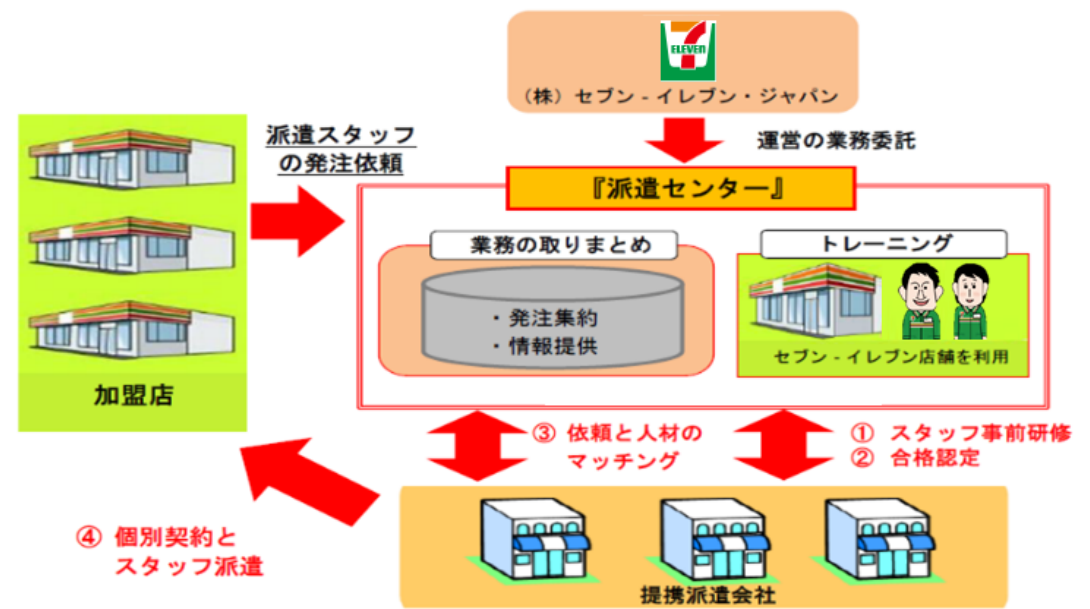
ELEVEN
（株）セブン - イレブン・ジャパン

運営の業務委託

派遣スタッフの発注依頼

『派遣センター』

業務の取りまとめ
・発注集約
・情報提供

トレーニング
セブン - イレブン店舗を利用

加盟店

③ 依頼と人材のマッチング

① スタッフ事前研修
② 合格認定

④ 個別契約とスタッフ派遣

提携派遣会社